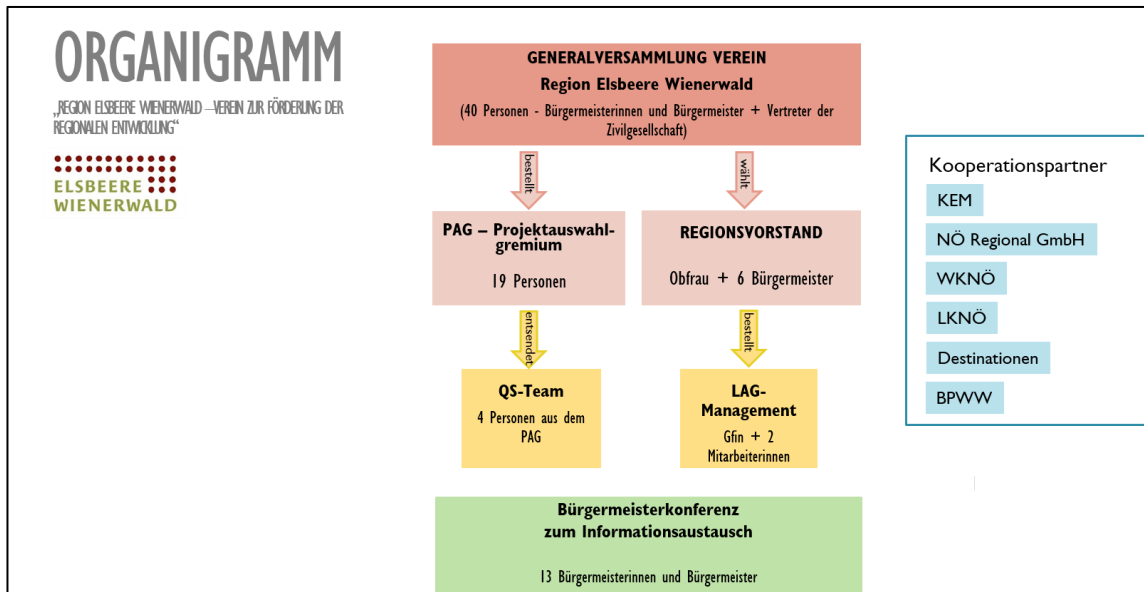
ORGANIGRAMM

„REGION ELSBEERE WIENERWALD – VEREIN ZUR FÖRDERUNG DER REGIONALEN ENTWICKLUNG“

ELSBEERE WIENERWALD

GENERALVERSAMMLUNG VEREIN
Region Elsbeere Wienerwald
(40 Personen - Bürgermeisterinnen und Bürgermeister + Vertreter der Zivilgesellschaft)

bestellt

wählt

PAG – Projektauswahlgremium
19 Personen

REGIONSVORSTAND
Obfrau + 6 Bürgermeister

entsendet

bestellt

QS-Team
4 Personen aus dem PAG

LAG-Management
Gfin + 2 Mitarbeiterinnen

Bürgermeisterkonferenz zum Informationsaustausch
13 Bürgermeisterinnen und Bürgermeister

Kooperationspartner
KEM
NÖ Regional GmbH
WKNÖ
LKNÖ
Destinationen
BPWW